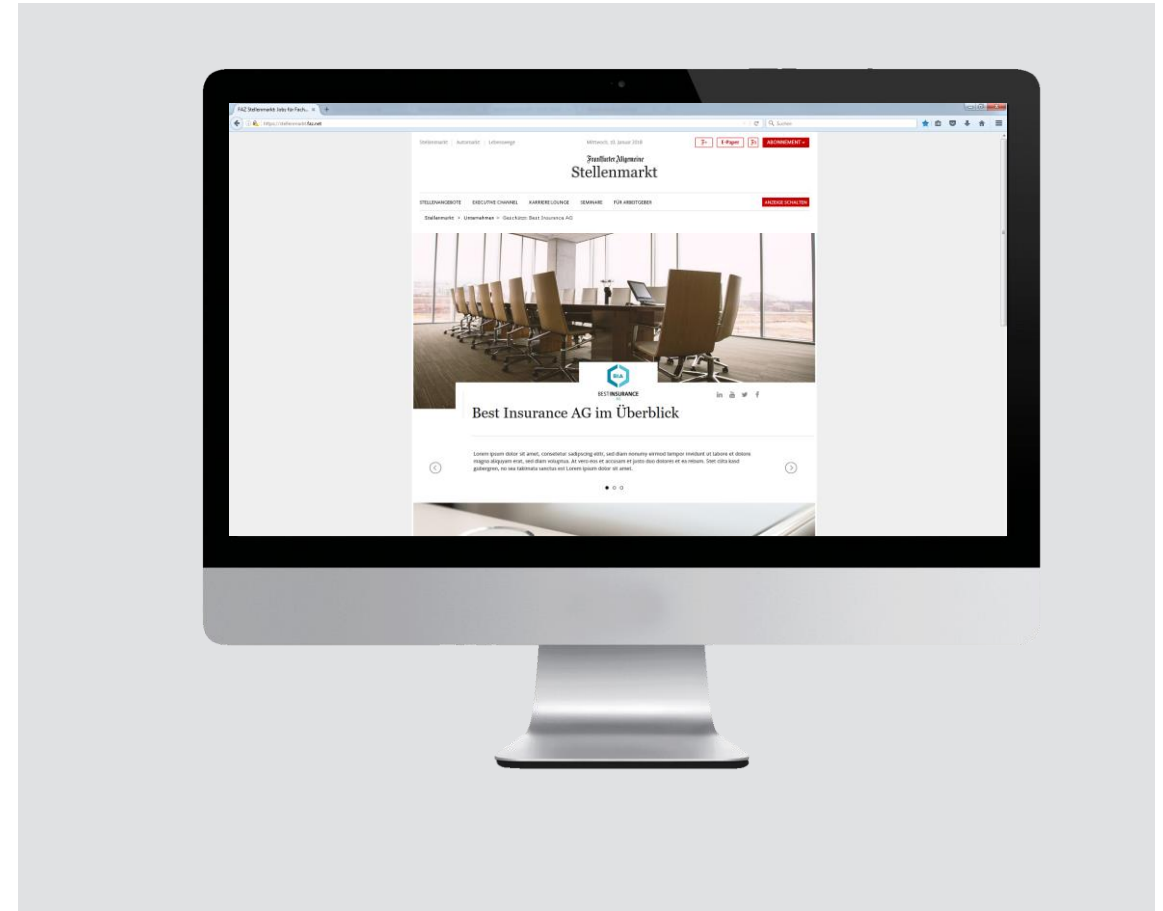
FAZ Stellenmarkt Jobs für Fach... ×

https://stellenmarkt.faz.net

Suchen

Stellenmarkt | Automarkt | Lebenswege

Mittwoch, 10. Januar 2018

E-Paper

ABONNEMENT »

Frankfurter Allgemeine

Stellenmarkt

STELLENANGEBOTE EXECUTIVE CHANNEL KARRIERELOUNGE SEMINARE FÜR ARBEITGEBER

ANZEIGE SCHALTEN

Stellenmarkt > Unternehmen > Geschäft: Best Insurance AG

BIA

BEST INSURANCE

Best Insurance AG im Überblick

Lorem ipsum dolor sit amet, consetetur sadipscing elitr, sed diam nonumy eirmod tempor invidunt ut labore et dolore magna aliquyam erat, sed diam voluptua. At vero eos et accusam et justo duo dolores et ea rebum. Stet clita kasd gubergren, no sea takimata sanctus est Lorem ipsum dolor sit amet.